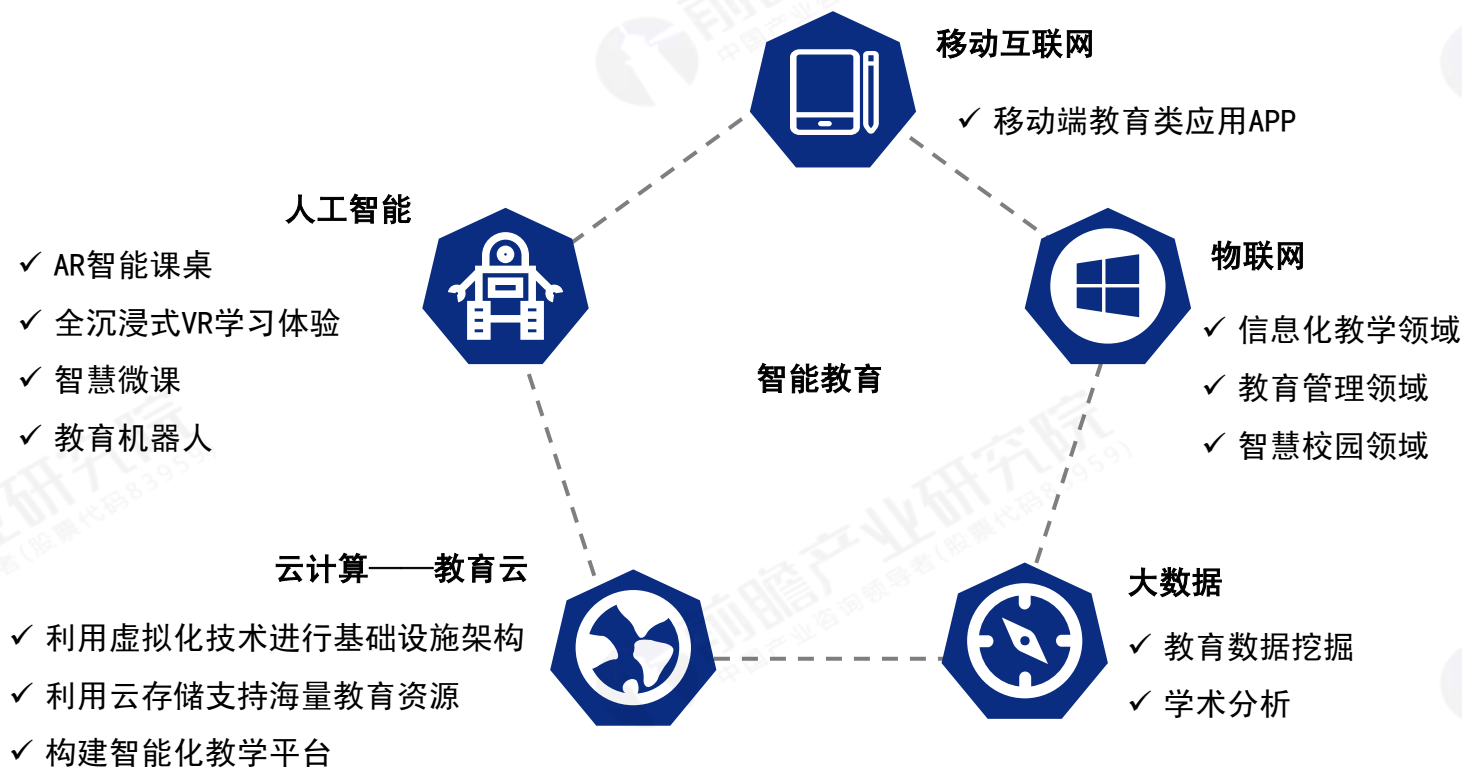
移动互联网

✓ 移动端教育类应用APP

人工智能

✓ AR智能课桌
✓ 全沉浸式VR学习体验
✓ 智慧微课
✓ 教育机器人

物联网

✓ 信息化教学领域
✓ 教育管理领域
✓ 智慧校园领域

智能教育

云计算——教育云

✓ 利用虚拟化技术进行基础设施架构
✓ 利用云存储支持海量教育资源
✓ 构建智能化教学平台

大数据

✓ 教育数据挖掘
✓ 学术分析

前瞻产业研究院
中国产业咨询领导者(股票代码839559)